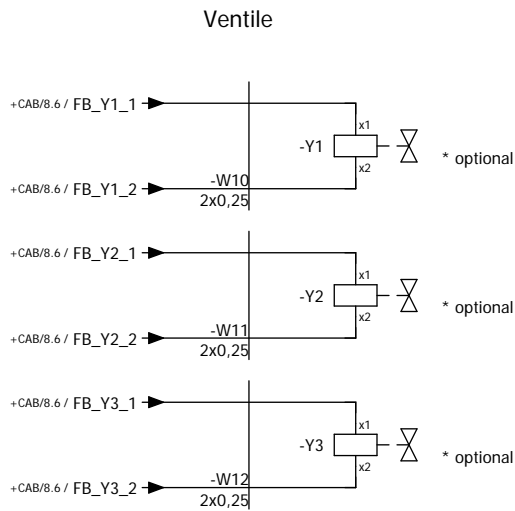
Ventile

+CAB/8.6 / FB_Y1_1

x1

-Y1

* optional

x2

+CAB/8.6 / FB_Y1_2

-W10
2x0,25

+CAB/8.6 / FB_Y2_1

x1

-Y2

* optional

x2

+CAB/8.6 / FB_Y2_2

-W11
2x0,25

+CAB/8.6 / FB_Y3_1

x1

-Y3

* optional

x2

+CAB/8.6 / FB_Y3_2

-W12
2x0,25